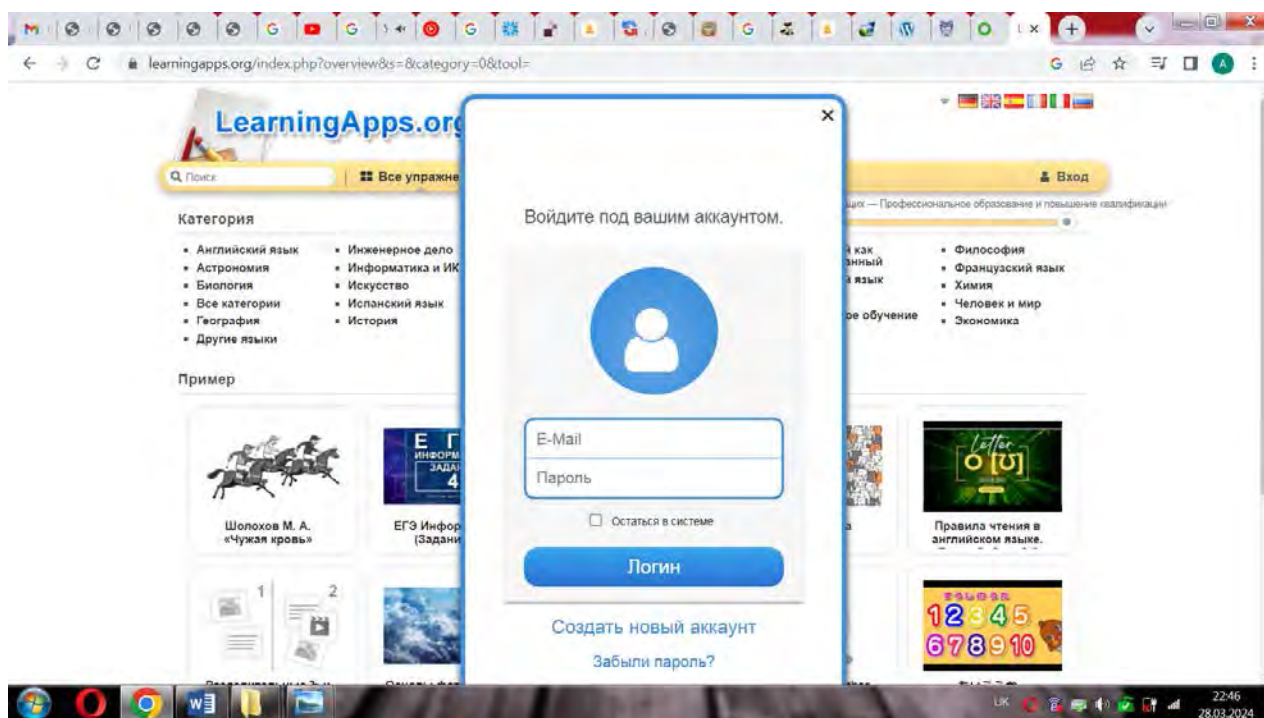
learningapps.org/index.php?overview&s=&category=0&tool=

LearningApps.org

Поиск

Все упражне

Вход

…щих — Профессиональное образование и повышение квалификации

Категория

- Английский язык
- Астрономия
- Биология
- Все категории
- География
- Другие языки

- Инженерное дело
- Информатика и ИК
- Искусство
- Испанский язык
- История

…й как
…нный
…й язык
…ое обучение

- Философия
- Французский язык
- Химия
- Человек и мир
- Экономика

Пример

Шолохов М. А. «Чужая кровь»

ЕГЭ Инфор (Задани

Letter
o [ʊ]

Правила чтения в английском языке.

1 2

12345
678910

×

Войдите под вашим аккаунтом.

E-Mail

Пароль

Остаться в системе

Логин

Создать новый аккаунт

Забыли пароль?

UK

22:46
28.03.2024